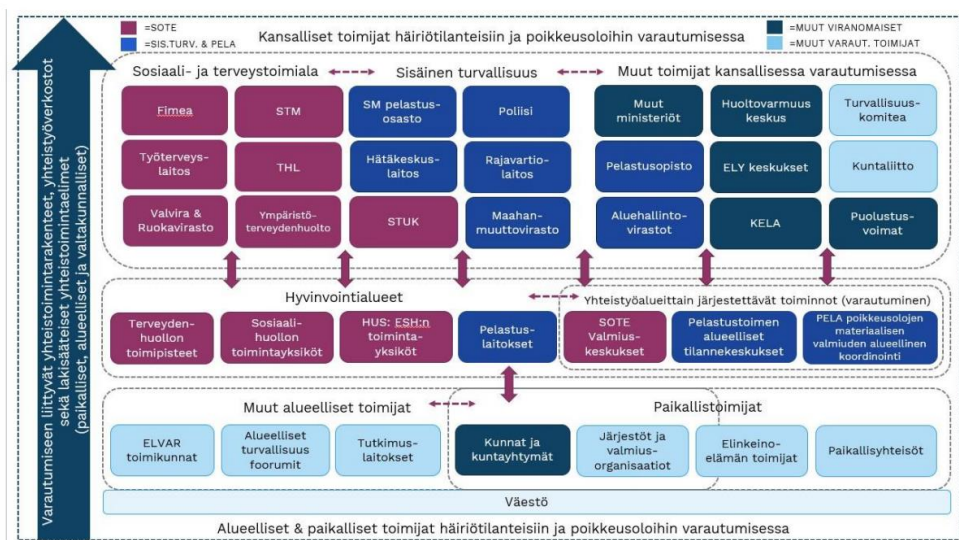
Varautumiseen liittyvät yhteistoimintarakenteet, yhteistyöverkostot sekä lakisääteiset yhteistoimintaelimet (paikalliset, alueelliset ja valtakunnalliset)

=SOTE
=SIS.TURV. & PELA

Kansalliset toimijat häiriötilanteisiin ja poikkeusoloihin varautumisessa

=MUUT VIRANOMAISET
=MUUT VARAUT. TOIMIJAT

Sosiaali- ja terveystoimiala

Sisäinen turvallisuus

Muut toimijat kansallisessa varautumisessa

Fimea

STM

SM pelastusosasto

Poliisi

Muut ministeriöt

Huoltovarmuuskeskus

Turvallisuuskomitea

Työterveyslaitos

THL

Hätäkeskuslaitos

Rajavartiolaitos

Pelastusopisto

ELY keskukset

Kuntaliitto

Valvira & Ruokavirasto

Ympäristöterveydenhuolto

STUK

Maahanmuuttovirasto

Aluehallintovirastot

KELA

Puolustusvoimat

Hyvinvointialueet

Yhteistyöalueittain järjestettävät toiminnot (varautuminen)

Terveydenhuollon toimipisteet

Sosiaalihuollon toimintayksiköt

HUS: ESH:n toimintayksiköt

Pelastuslaitokset

SOTE Valmiuskeskukset

Pelastustoimen alueelliset tilannekeskukset

PELA poikkeusolojen materiaalisen valmiuden alueellinen koordinointi

Muut alueelliset toimijat

Paikallistoimijat

ELVAR toimikunnat

Alueelliset turvallisuus foorumit

Tutkimuslaitokset

Kunnat ja kuntayhtymät

Järjestöt ja valmiusorganisaatiot

Elinkeinoelämän toimijat

Paikallisyhteisöt

Väestö

Alueelliset & paikalliset toimijat häiriötilanteisiin ja poikkeusoloihin varautumisessa